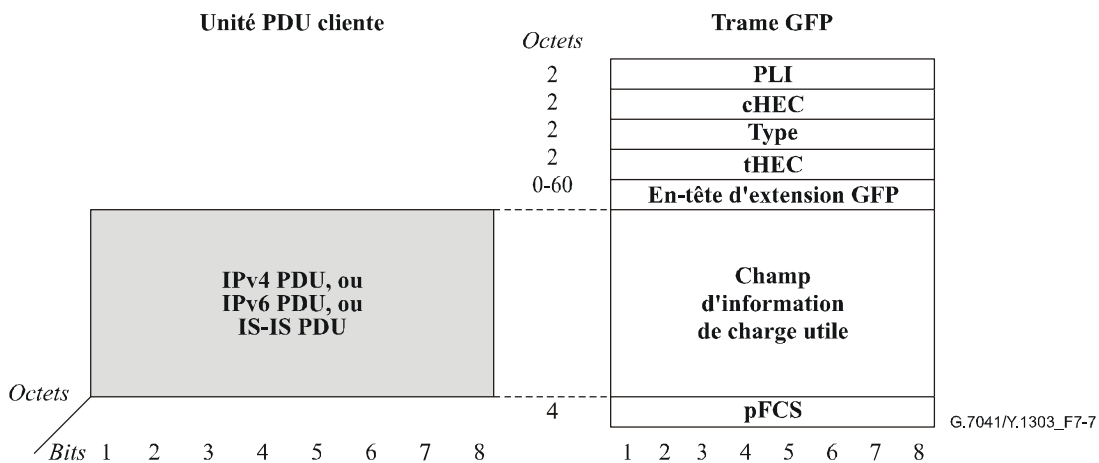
Unité PDU cliente

Trame GFP

Octets

| Octets | Trame GFP |
|---|---|
| 2 | PLI |
| 2 | cHEC |
| 2 | Type |
| 2 | tHEC |
| 0-60 | En-tête d'extension GFP |
| | Champ d'information de charge utile |
| 4 | pFCS |

IPv4 PDU, ou
IPv6 PDU, ou
IS-IS PDU

Octets

Bits 1 2 3 4 5 6 7 8

1 2 3 4 5 6 7 8

G.7041/Y.1303_F7-7